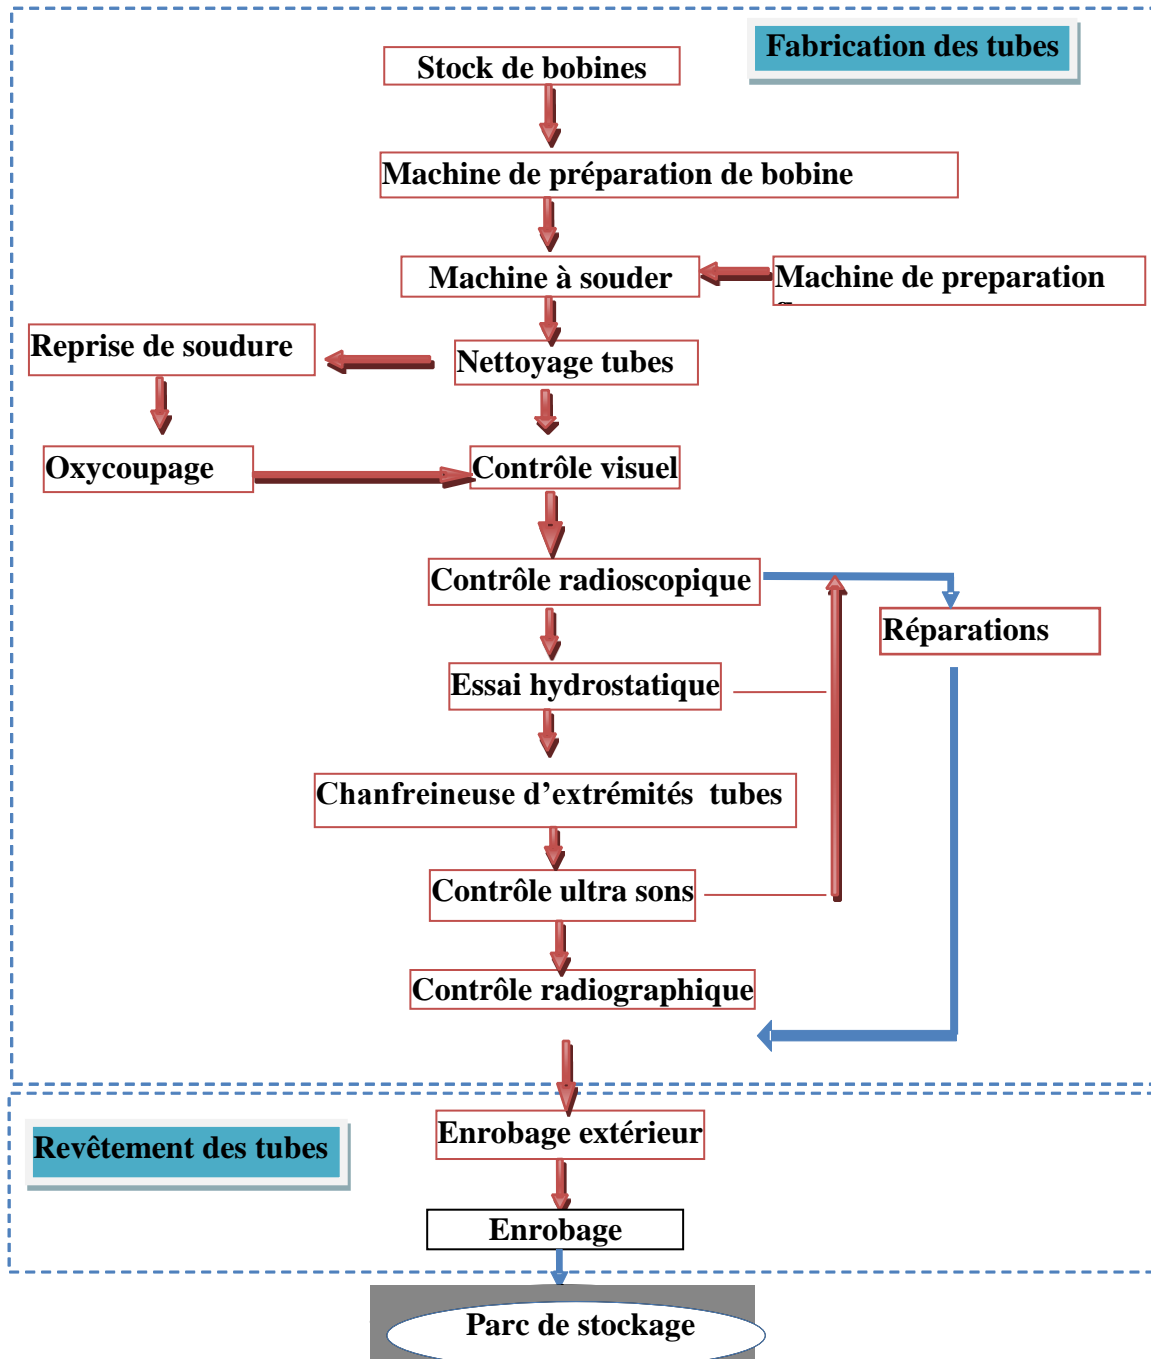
Fabrication des tubes

Stock de bobines

Machine de préparation de bobine

Machine à souder

Machine de preparation

Reprise de soudure

Nettoyage tubes

Oxycoupage

Contrôle visuel

Contrôle radioscopique

Réparations

Essai hydrostatique

Chanfreineuse d'extrémités tubes

Contrôle ultra sons

Contrôle radiographique

Revêtement des tubes

Enrobage extérieur

Enrobage

Parc de stockage